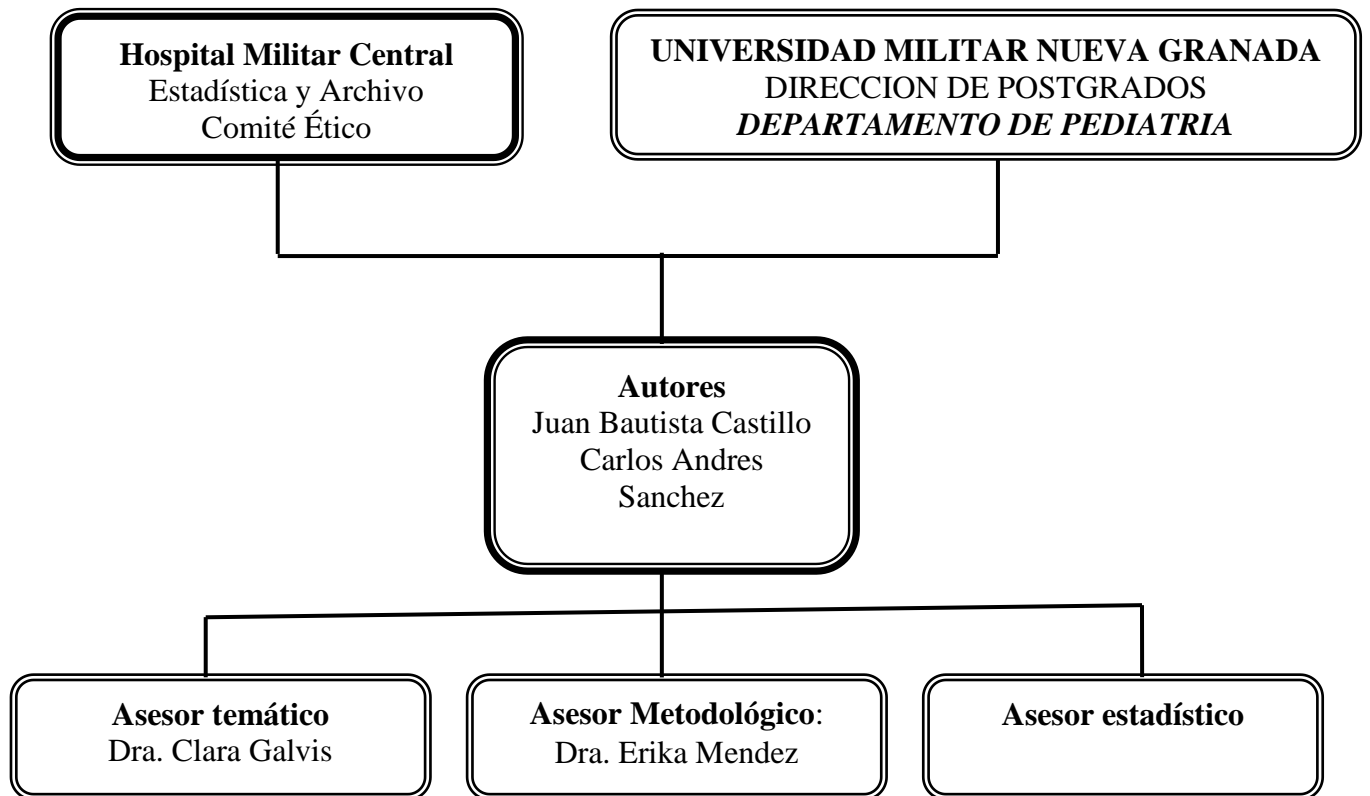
**Hospital Militar Central**
Estadística y Archivo
Comité Ético

**UNIVERSIDAD MILITAR NUEVA GRANADA**
DIRECCION DE POSTGRADOS
***DEPARTAMENTO DE PEDIATRIA***

**Autores**
Juan Bautista Castillo
Carlos Andres
Sanchez

**Asesor temático**
Dra. Clara Galvis

**Asesor Metodológico**:
Dra. Erika Mendez

**Asesor estadístico**